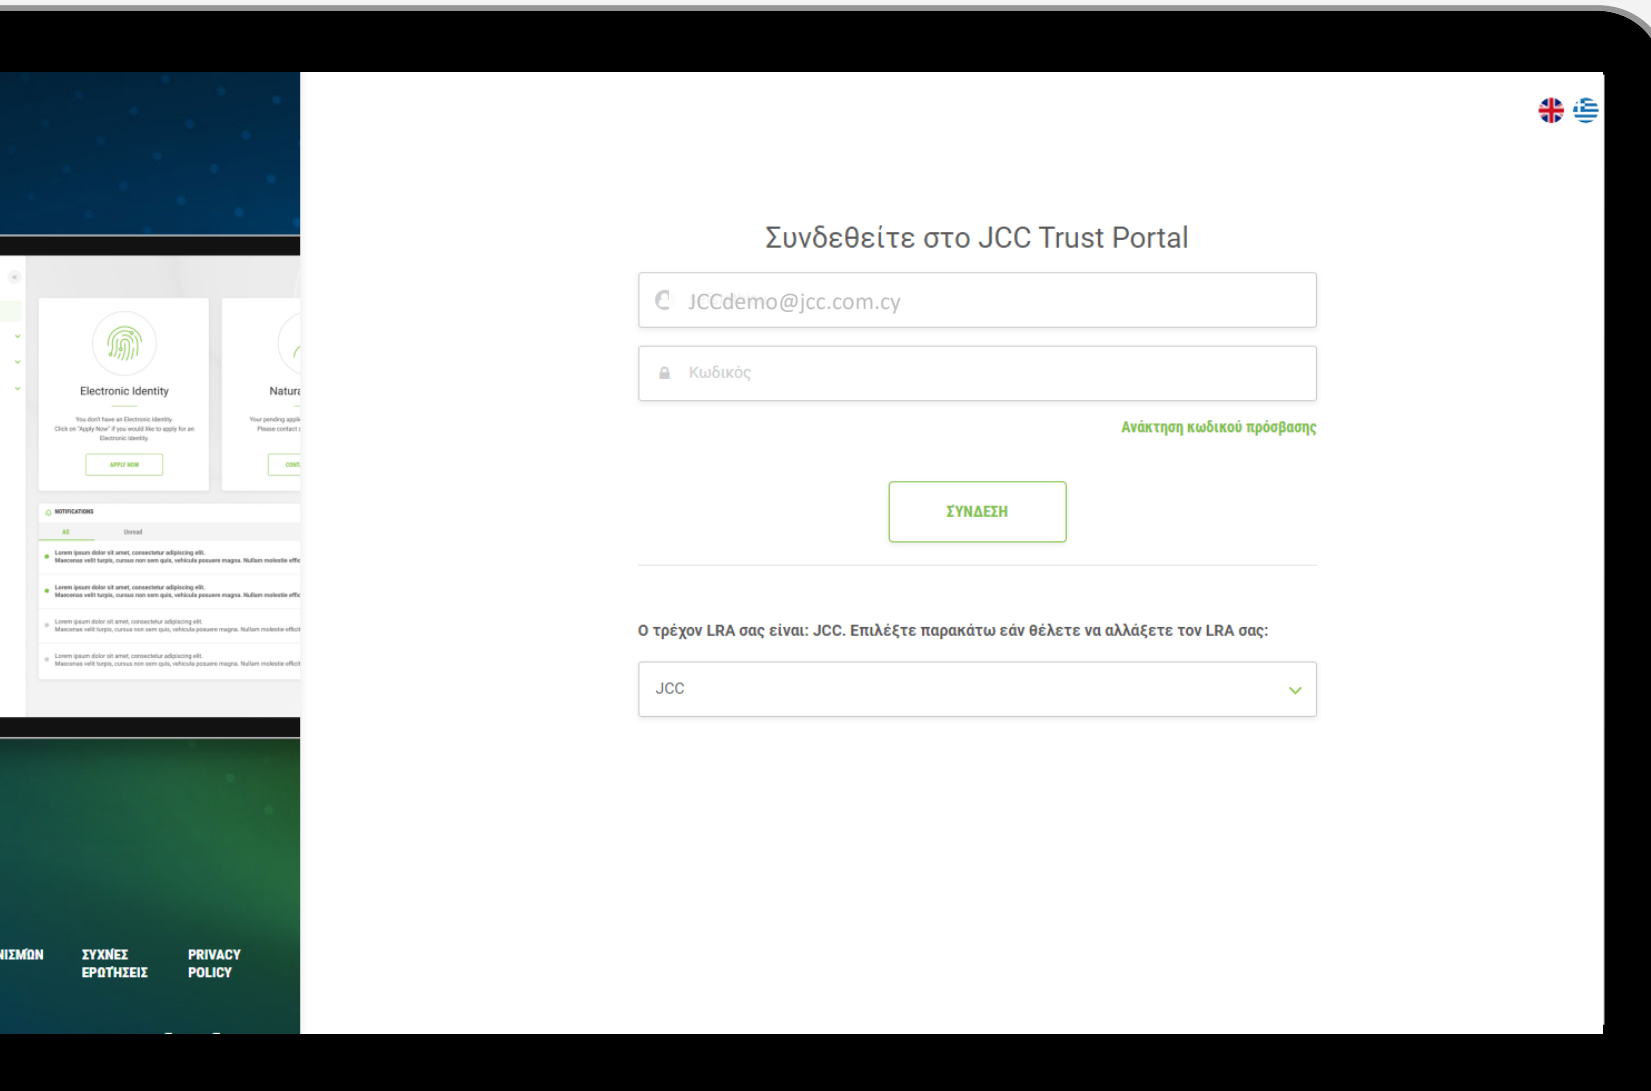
Electronic Identity

You don't have an Electronic Identity. Click on "Apply Now" if you would like to apply for an Electronic Identity.

APPLY NOW

Natura

Your pending appl Please contact

CONT

NOTIFICATIONS

All

Unread

Lorem ipsum dolor sit amet, consectetur adipiscing elit. Maecenas velit turpis, cursus non sem quis, vehicula posuere magna. Nullam molestie effic

Lorem ipsum dolor sit amet, consectetur adipiscing elit. Maecenas velit turpis, cursus non sem quis, vehicula posuere magna. Nullam molestie effic

Lorem ipsum dolor sit amet, consectetur adipiscing elit. Maecenas velit turpis, cursus non sem quis, vehicula posuere magna. Nullam molestie effic

Lorem ipsum dolor sit amet, consectetur adipiscing elit. Maecenas velit turpis, cursus non sem quis, vehicula posuere magna. Nullam molestie effic

ΝΙΣΜΩΝ

ΣΥΧΝΕΣ ΕΡΩΤΗΣΕΙΣ

PRIVACY POLICY

Συνδεθείτε στο JCC Trust Portal

JCCdemo@jcc.com.cy

Κωδικός

Ανάκτηση κωδικού πρόσβασης

ΣΥΝΔΕΣΗ

Ο τρέχον LRA σας είναι: JCC. Επιλέξτε παρακάτω εάν θέλετε να αλλάξετε τον LRA σας:

JCC